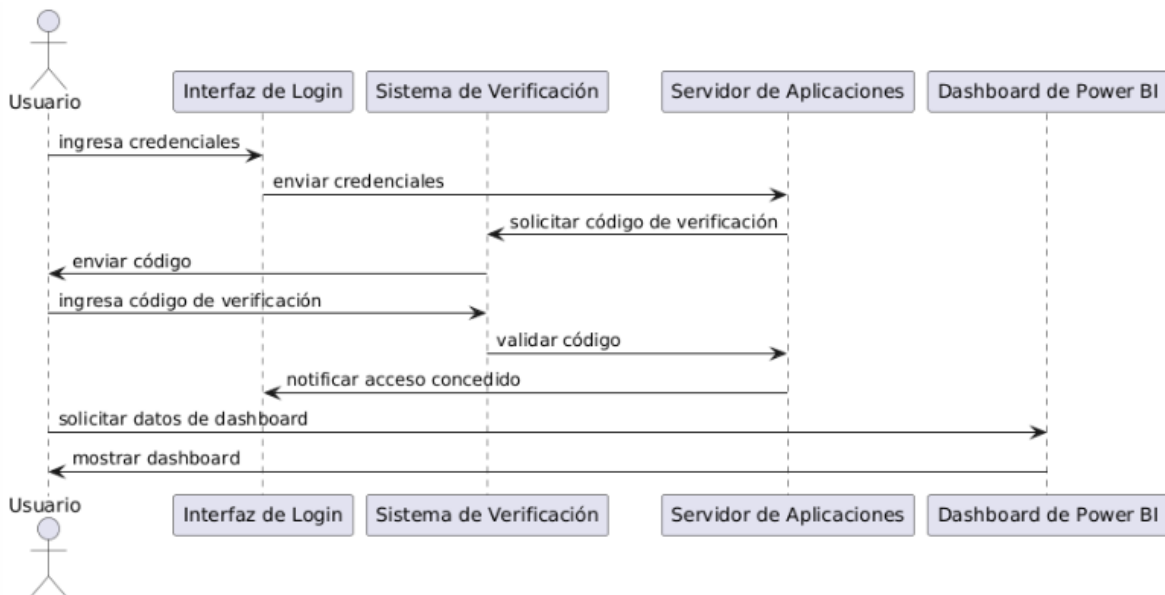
Usuario

Interfaz de Login

Sistema de Verificación

Servidor de Aplicaciones

Dashboard de Power BI

ingresa credenciales

enviar credenciales

solicitar código de verificación

enviar código

ingresa código de verificación

validar código

notificar acceso concedido

solicitar datos de dashboard

mostrar dashboard

Usuario

Interfaz de Login

Sistema de Verificación

Servidor de Aplicaciones

Dashboard de Power BI